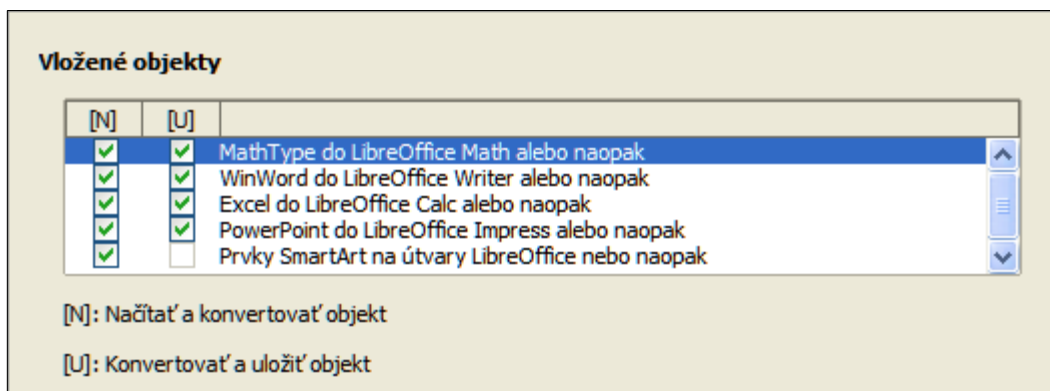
Vložené objekty

| [N] | [U] | |
|---|---|---|
| ☑ | ☑ | MathType do LibreOffice Math alebo naopak |
| ☑ | ☑ | WinWord do LibreOffice Writer alebo naopak |
| ☑ | ☑ | Excel do LibreOffice Calc alebo naopak |
| ☑ | ☑ | PowerPoint do LibreOffice Impress alebo naopak |
| ☑ | ☐ | Prvky SmartArt na útvary LibreOffice nebo naopak |

[N]: Načítať a konvertovať objekt

[U]: Konvertovať a uložiť objekt